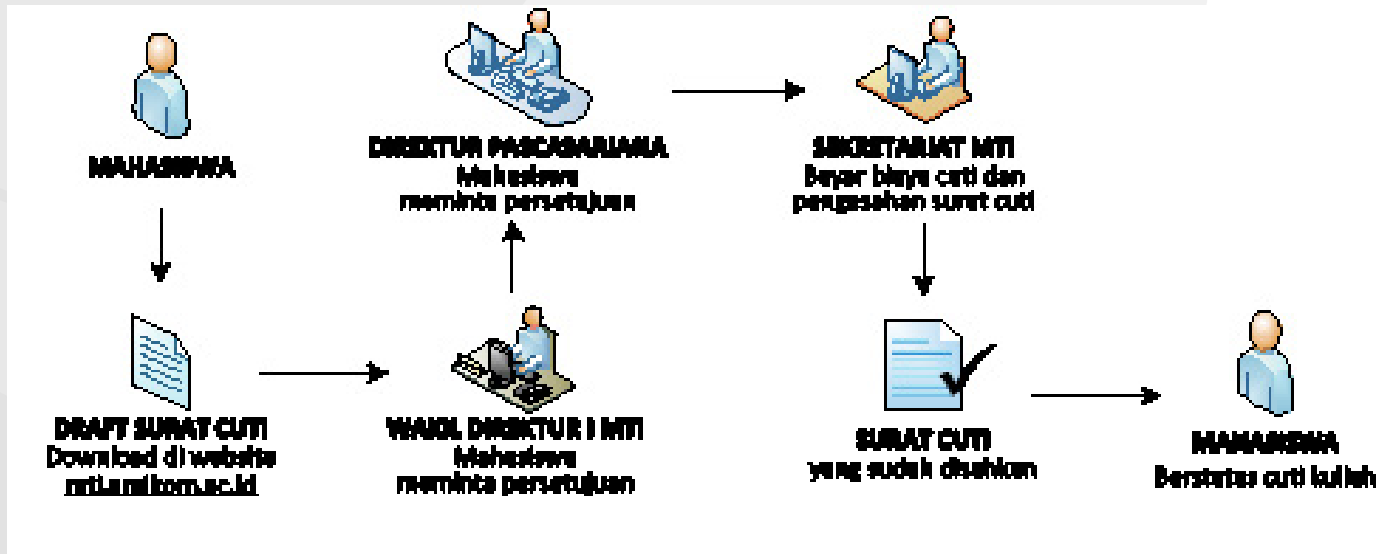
MAHASISWA

DRAFT SURAT CUTI
Download di website
mti.amikom.ac.id

WAKIL DIREKTUR I MTI
Mahasiswa
meminta persetujuan

DIREKTUR PASCASARJANA
Mahasiswa
meminta persetujuan

SEKRETARIAT MTI
Bayar biaya cuti dan
pengesahan surat cuti

SURAT CUTI
yang sudah disahkan

MAHASISWA
Berstatus cuti kuliah